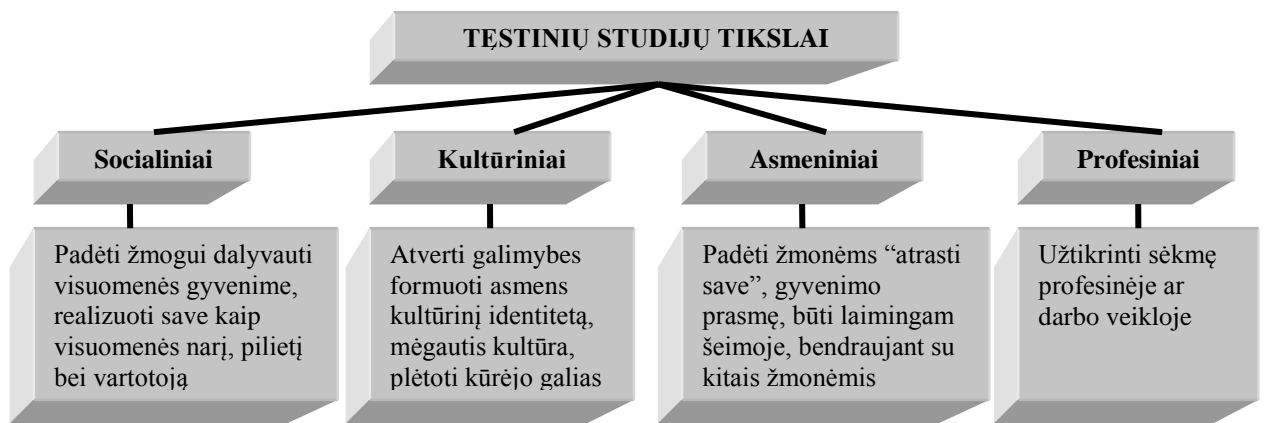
TĘSTINIŲ STUDIJŲ TIKSLAI

Socialiniai

Padėti žmogui dalyvauti visuomenės gyvenime, realizuoti save kaip visuomenės narį, pilietį bei vartotoją

Kultūriniai

Atverti galimybes formuoti asmens kultūrinį identitetą, mėgautis kultūra, plėtoti kūrėjo galias

Asmeniniai

Padėti žmonėms “atrasti save”, gyvenimo prasmę, būti laimingam šeimoje, bendraujant su kitais žmonėmis

Profesiniai

Užtikrinti sėkmę profesinėje ar darbo veikloje